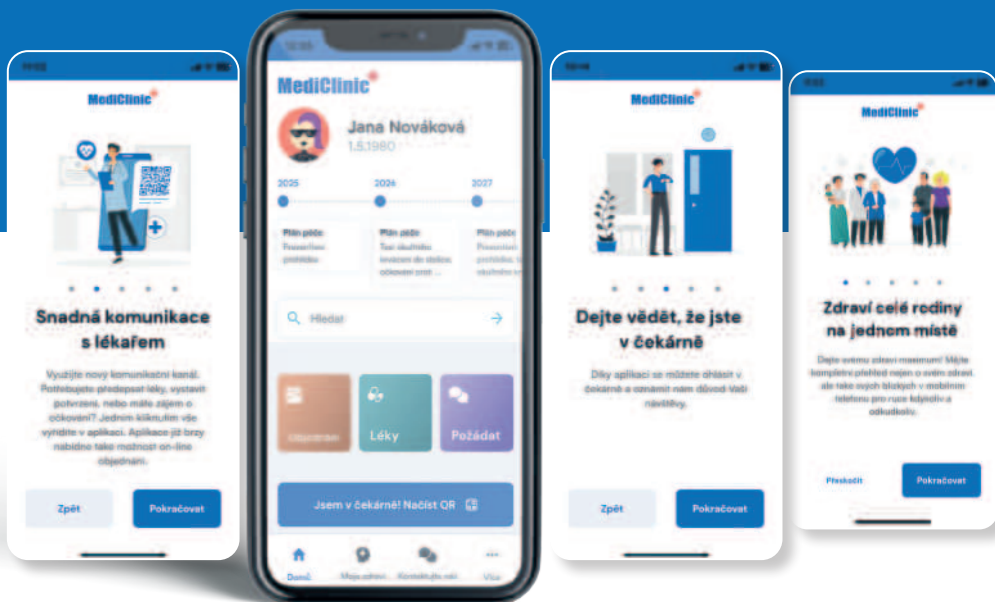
MediClinic

Snadná komunikace s lékařem

Využijte nový komunikační kanál. Potřebujete předepsat léky, vystavit potvrzení, nebo máte zájem o očkování? Jedním kliknutím vše vyřídíte v aplikaci. Aplikace již brzy nabídne také možnost on-line objednání.

Zpět

Pokračovat

12:25

MediClinic

Jana Nováková

1.5.1980

2025

2026

2027

Plán péče

Preventivní prohlídka

Plán péče

Test hladinky krevních do dobou očkování proti ...

Plán péče

Preventivní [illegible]

Hledat

Objednání

Léky

Požádat

Jsem v čekárně! Načíst QR

Domů

Moje zdraví

Kontaktujte nás

Více

MediClinic

Dejte vědět, že jste v čekárně

Díky aplikaci se můžete ohlásit v čekárně a oznámit nám důvod Vaší návštěvy.

Zpět

Pokračovat

MediClinic

Zdraví celé rodiny na jednom místě

Dejte svému zdraví maximum! Mějte kompletní přehled nejen o svém zdraví, ale také svých blízkých v mobilním telefonu pro ruce kdykoliv a odkudkoliv.

Přeskočit

Pokračovat